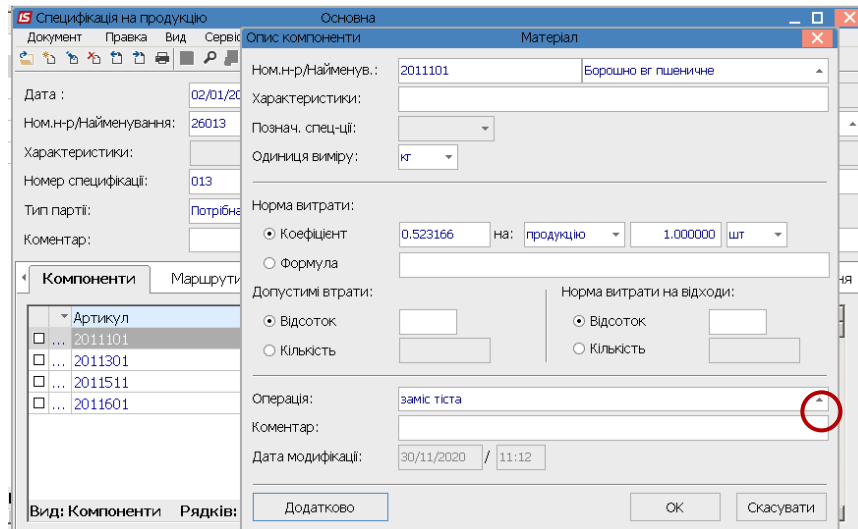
IS Специфікація на продукцію Основна
Документ Правка Вид Сервіс

Дата : 02/01/20
Ном.н-р/Найменування: 26013
Характеристики:
Номер специфікації: 013
Тип партії: Потрібна
Коментар:

Компоненти Маршрути
Артикул
2011101
2011301
2011511
2011601

Вид: Компоненти Рядків:

Опис компоненти Матеріал

Ном.н-р/Найменув.: 2011101 Борошно вг пшеничне
Характеристики:
Познач. спец-ції:
Одиниця виміру: кг

Норма витрати:
Коефіцієнт 0.523166 на: продукцію 1.000000 шт
Формула

Допустимі втрати:
Відсоток
Кількість

Норма витрати на відходи:
Відсоток
Кількість

Операція: заміс тіста
Коментар:
Дата модифікації: 30/11/2020 / 11:12

Додатково
ОК
Скасувати